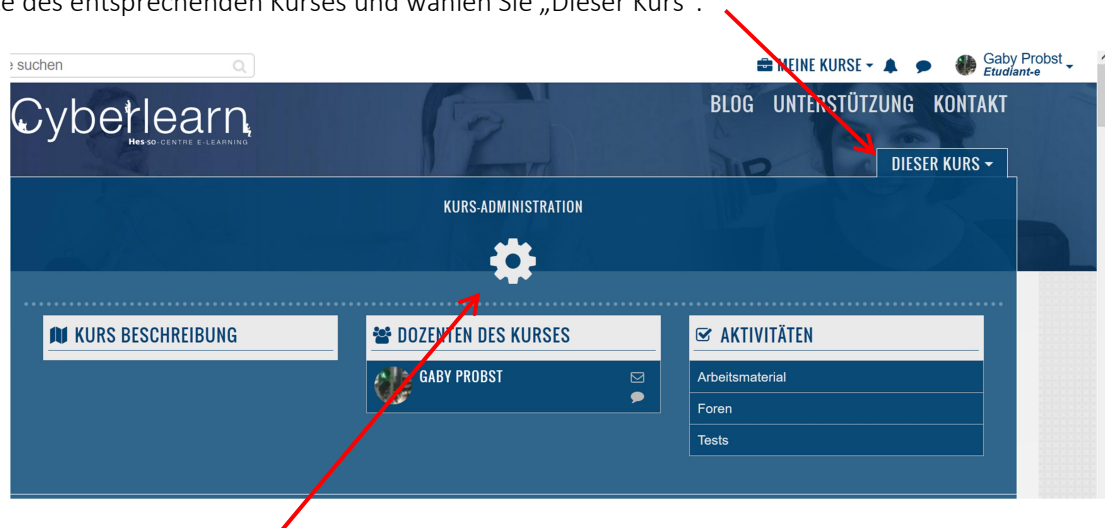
e des entsprechenden Kurses und wählen Sie „Dieser Kurs".

e suchen

MEINE KURSE Gaby Probst Etudiant-e

Cyberlearn
Hes·so CENTRE E-LEARNING

BLOG UNTERSTÜTZUNG KONTAKT

DIESER KURS

KURS-ADMINISTRATION

KURS BESCHREIBUNG

DOZENTEN DES KURSES

GABY PROBST

AKTIVITÄTEN

Arbeitsmaterial

Foren

Tests